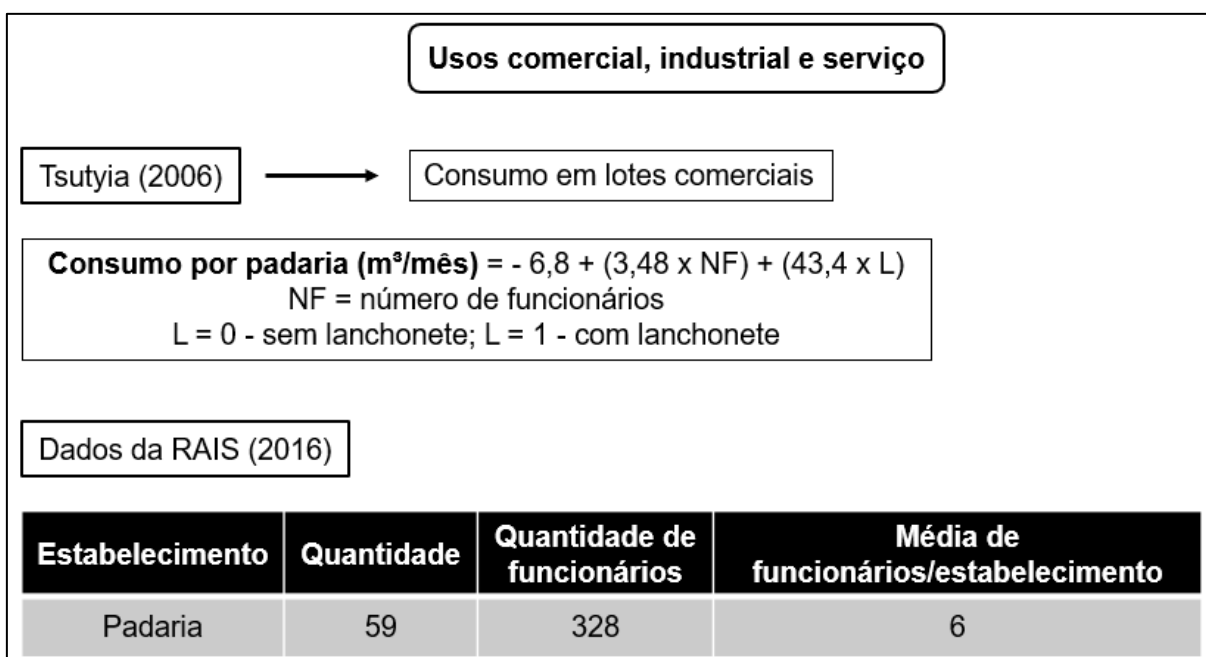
Usos comercial, industrial e serviço

Tsutyia (2006)

Consumo em lotes comerciais

**Consumo por padaria (m³/mês)** = - 6,8 + (3,48 x NF) + (43,4 x L)
NF = número de funcionários
L = 0 - sem lanchonete; L = 1 - com lanchonete

Dados da RAIS (2016)

| Estabelecimento | Quantidade | Quantidade de funcionários | Média de funcionários/estabelecimento |
|---|---|---|---|
| Padaria | 59 | 328 | 6 |